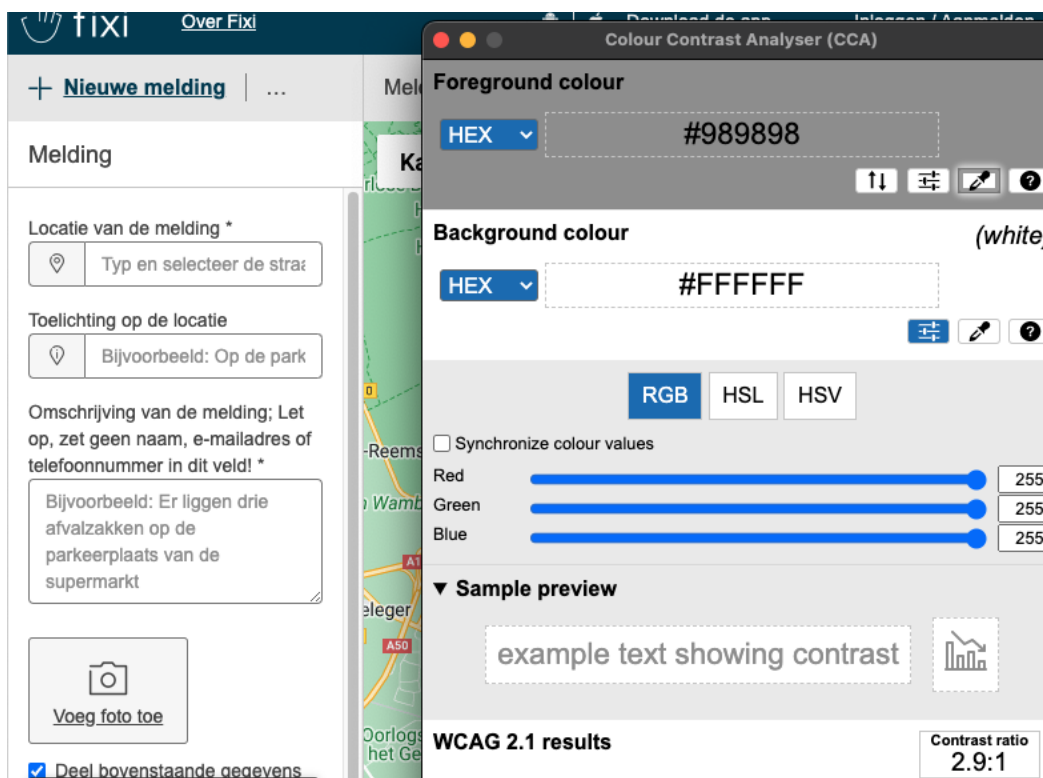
fixi Over Fixi

+ Nieuwe melding | ...

Melding

Locatie van de melding *

Typ en selecteer de stra

Toelichting op de locatie

Bijvoorbeeld: Op de park

Omschrijving van de melding; Let op, zet geen naam, e-mailadres of telefoonnummer in dit veld! *

Bijvoorbeeld: Er liggen drie afvalzakken op de parkeerplaats van de supermarkt

Voeg foto toe

Deel bovenstaande gegevens

Mel

Ka

-Reems

Wamb

A1

leleger

A50

Oorlogs het Ge

Colour Contrast Analyser (CCA)

Foreground colour

HEX

#989898

Background colour

(white)

HEX

#FFFFFF

RGB HSL HSV

Synchronize colour values

Red 255

Green 255

Blue 255

▼ Sample preview

example text showing contrast

WCAG 2.1 results

Contrast ratio 2.9:1